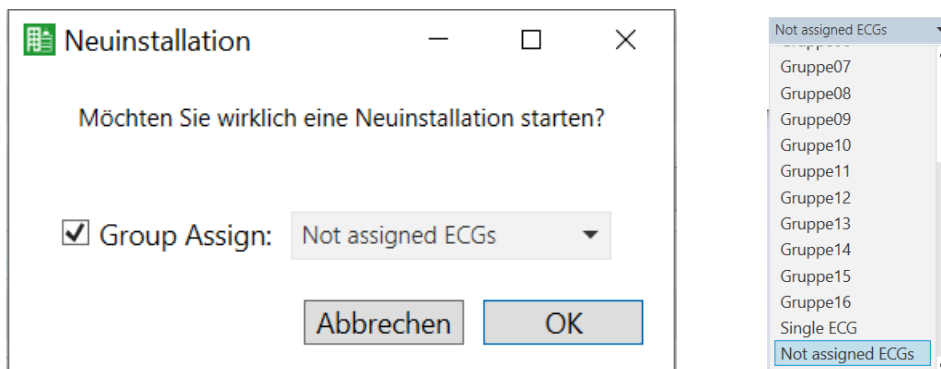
Neuinstallation

Möchten Sie wirklich eine Neuinstallation starten?

☑ Group Assign: Not assigned ECGs

Abbrechen OK

Not assigned ECGs
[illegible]
Gruppe07
Gruppe08
Gruppe09
Gruppe10
Gruppe11
Gruppe12
Gruppe13
Gruppe14
Gruppe15
Gruppe16
Single ECG
Not assigned ECGs